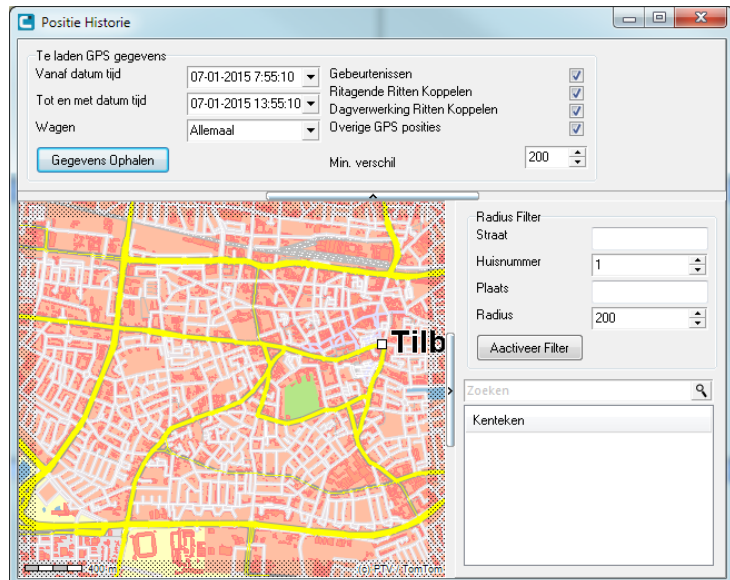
Positie Historie

Te laden GPS gegevens

Vanaf datum tijd 07-01-2015 7:55:10

Tot en met datum tijd 07-01-2015 13:55:10

Wagen Allemaal

Gegevens Ophalen

Gebeurtenissen

Ritagende Ritten Koppelen

Dagverwerking Ritten Koppelen

Overige GPS posities

Min. verschil 200

Tilb

400 m

(c) PTV, TomTom

Radius Filter

Straat

Huisnummer 1

Plaats

Radius 200

Activeer Filter

Zoeken

Kenteken